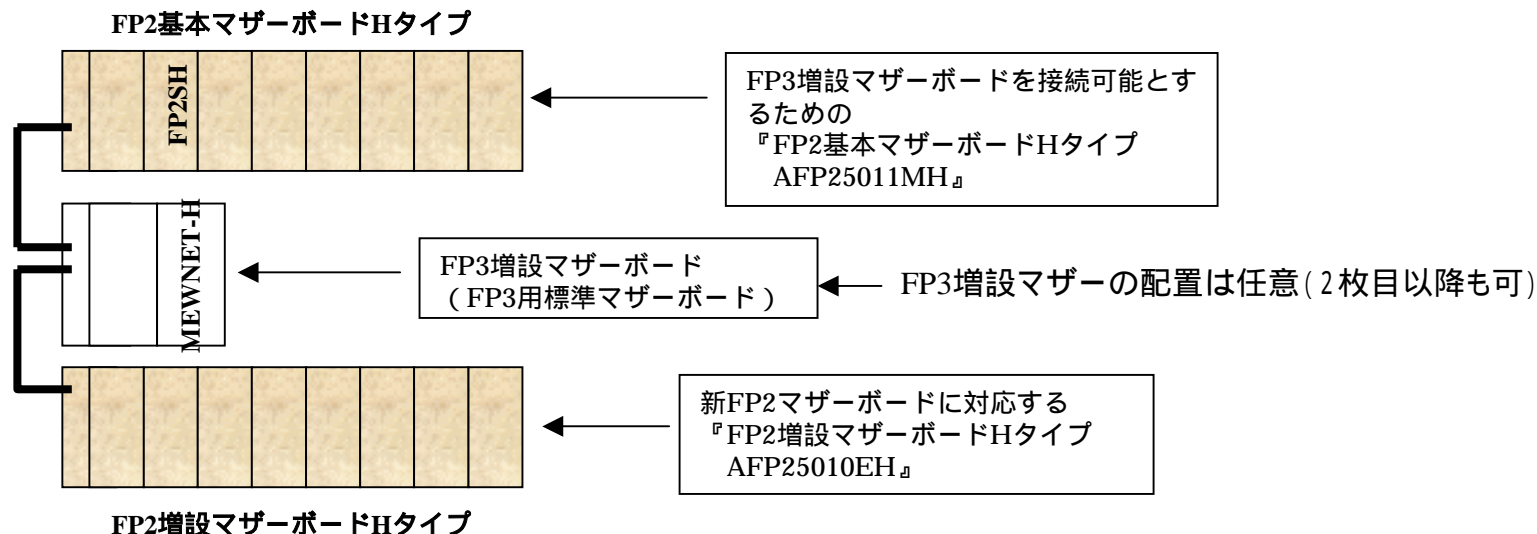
FP2基本マザーボードHタイプ

FP2SH

FP3増設マザーボードを接続可能とするための
『FP2基本マザーボードHタイプ
AFP25011MH』

MEWNET-H

FP3増設マザーボード
(FP3用標準マザーボード)

FP3増設マザーの配置は任意(2枚目以降も可)

新FP2マザーボードに対応する
『FP2増設マザーボードHタイプ
AFP25010EH』

FP2増設マザーボードHタイプ